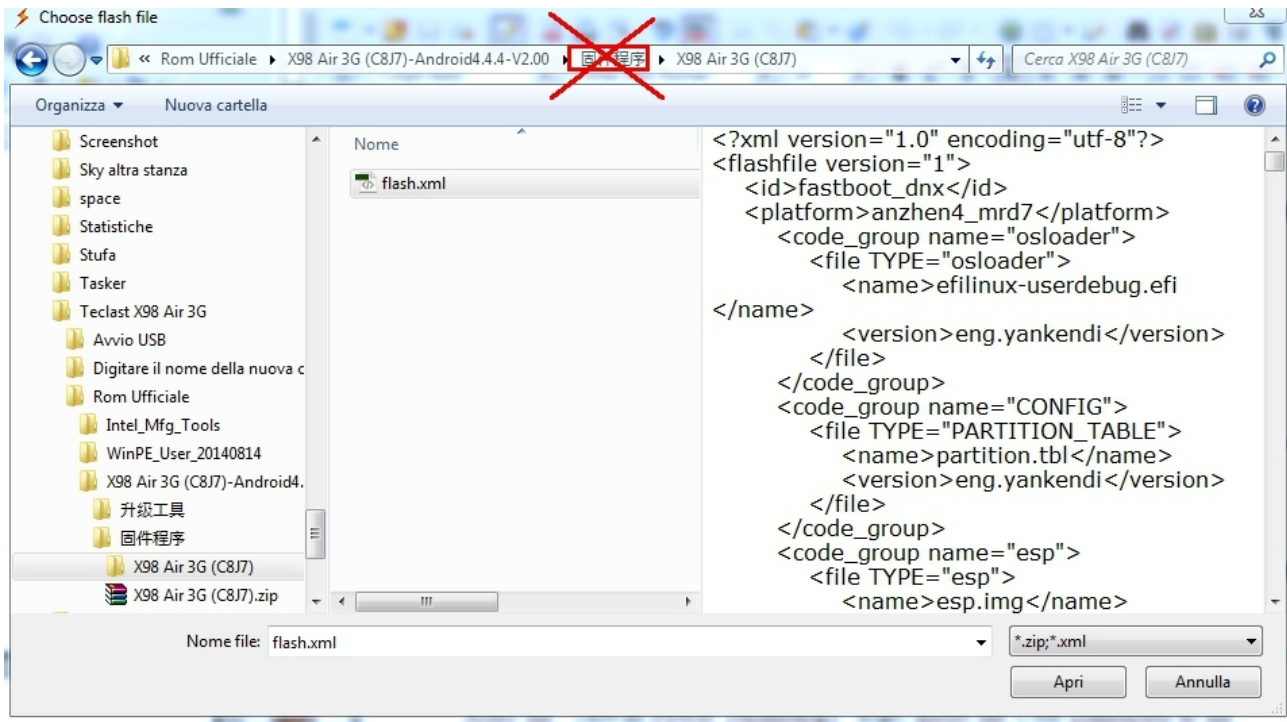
Choose flash file

« Rom Ufficiale ▸ X98 Air 3G (C8J7)-Android4.4.4-V2.00 ▸ 固件程序 ▸ X98 Air 3G (C8J7)

Cerca X98 Air 3G (C8J7)

Organizza ▾ Nuova cartella

Screenshot
Sky altra stanza
space
Statistiche
Stufa
Tasker
Teclast X98 Air 3G
Avvio USB
Digitare il nome della nuova c
Rom Ufficiale
Intel_Mfg_Tools
WinPE_User_20140814
X98 Air 3G (C8J7)-Android4.
升级工具
固件程序
X98 Air 3G (C8J7)
X98 Air 3G (C8J7).zip

Nome
flash.xml

<?xml version="1.0" encoding="utf-8"?>
<flashfile version="1">
<id>fastboot_dnx</id>
<platform>anzhen4_mrd7</platform>
<code_group name="osloader">
<file TYPE="osloader">
<name>efilinux-userdebug.efi
</name>
<version>eng.yankendi</version>
</file>
</code_group>
<code_group name="CONFIG">
<file TYPE="PARTITION_TABLE">
<name>partition.tbl</name>
<version>eng.yankendi</version>
</file>
</code_group>
<code_group name="esp">
<file TYPE="esp">
<name>esp.img</name>

Nome file: flash.xml
*.zip;*.xml
Apri
Annulla